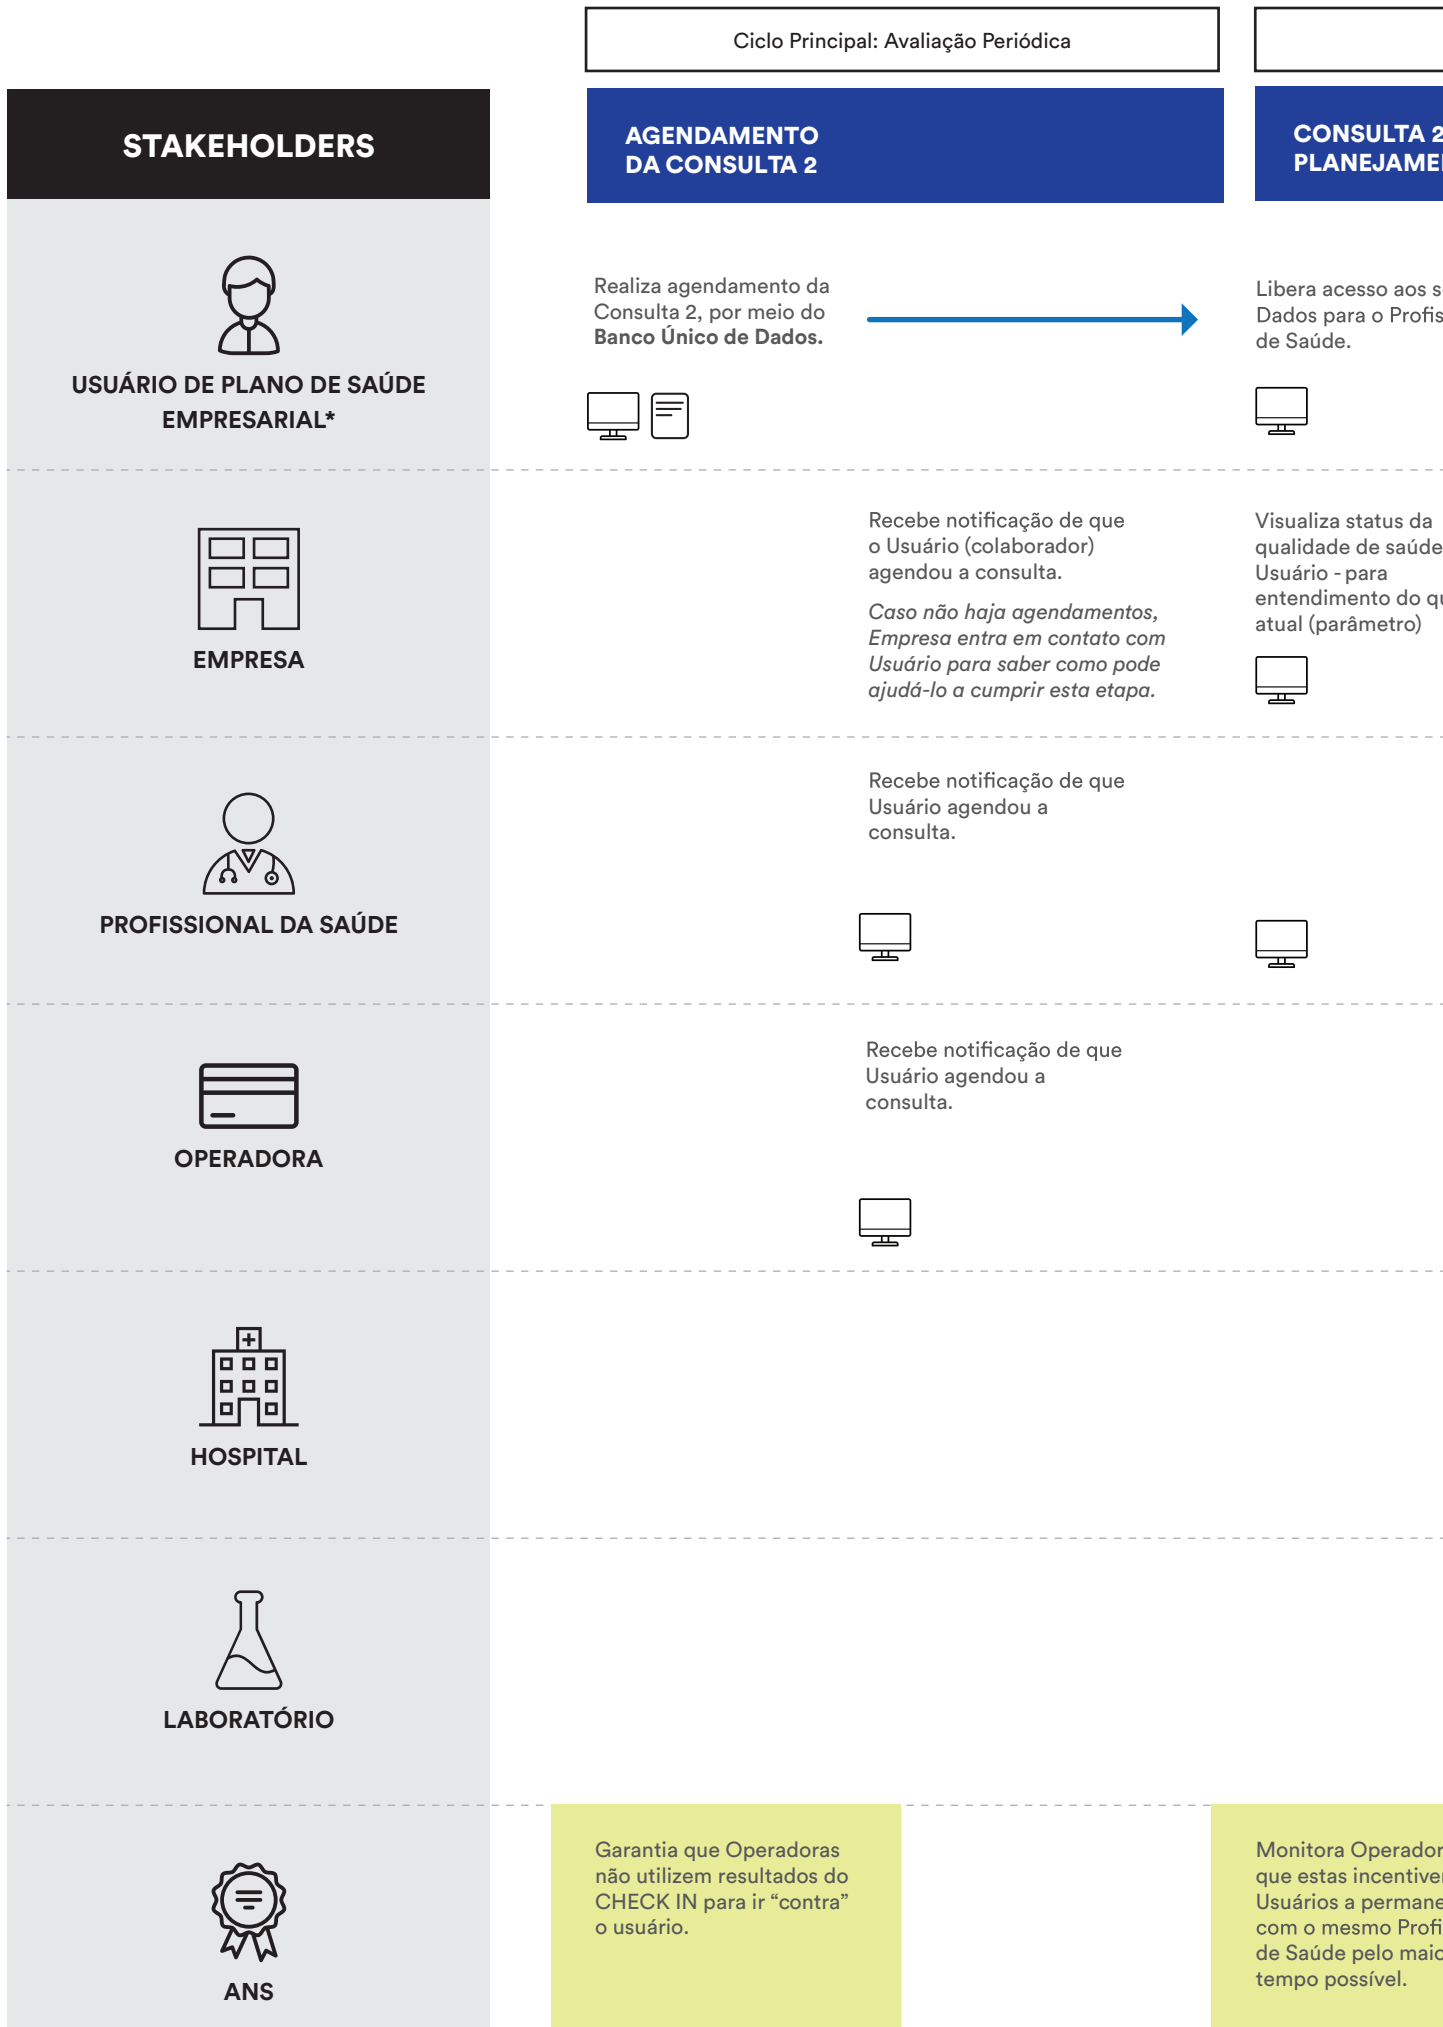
Ciclo Principal: Avaliação Periódica

STAKEHOLDERS

AGENDAMENTO DA CONSULTA 2

CONSULTA 2 PLANEJAME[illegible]

USUÁRIO DE PLANO DE SAÚDE EMPRESARIAL*

Realiza agendamento da Consulta 2, por meio do **Banco Único de Dados.**

Libera acesso aos s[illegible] Dados para o Profis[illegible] de Saúde.

EMPRESA

Recebe notificação de que o Usuário (colaborador) agendou a consulta.

*Caso não haja agendamentos, Empresa entra em contato com Usuário para saber como pode ajudá-lo a cumprir esta etapa.*

Visualiza status da qualidade de saúde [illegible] Usuário - para entendimento do qu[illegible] atual (parâmetro)

PROFISSIONAL DA SAÚDE

Recebe notificação de que Usuário agendou a consulta.

OPERADORA

Recebe notificação de que Usuário agendou a consulta.

HOSPITAL

LABORATÓRIO

ANS

Garantia que Operadoras não utilizem resultados do CHECK IN para ir “contra” o usuário.

Monitora Operador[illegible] que estas incentive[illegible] Usuários a permane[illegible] com o mesmo Profi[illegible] de Saúde pelo maio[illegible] tempo possível.